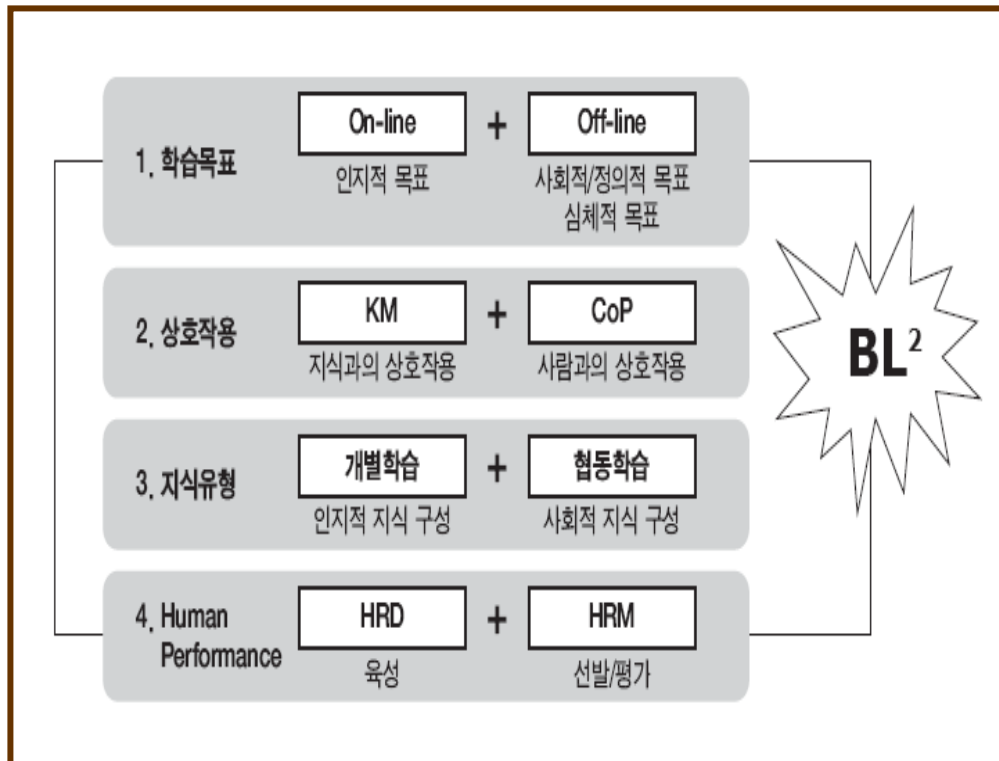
1. 학습목표

On-line + Off-line

인지적 목표

사회적/정의적 목표
심체적 목표

2. 상호작용

KM + CoP

지식과의 상호작용

사람과의 상호작용

3. 지식유형

개별학습 + 협동학습

인지적 지식 구성

사회적 지식 구성

4. Human Performance

HRD + HRM

육성

선발/평가

$BL^2$